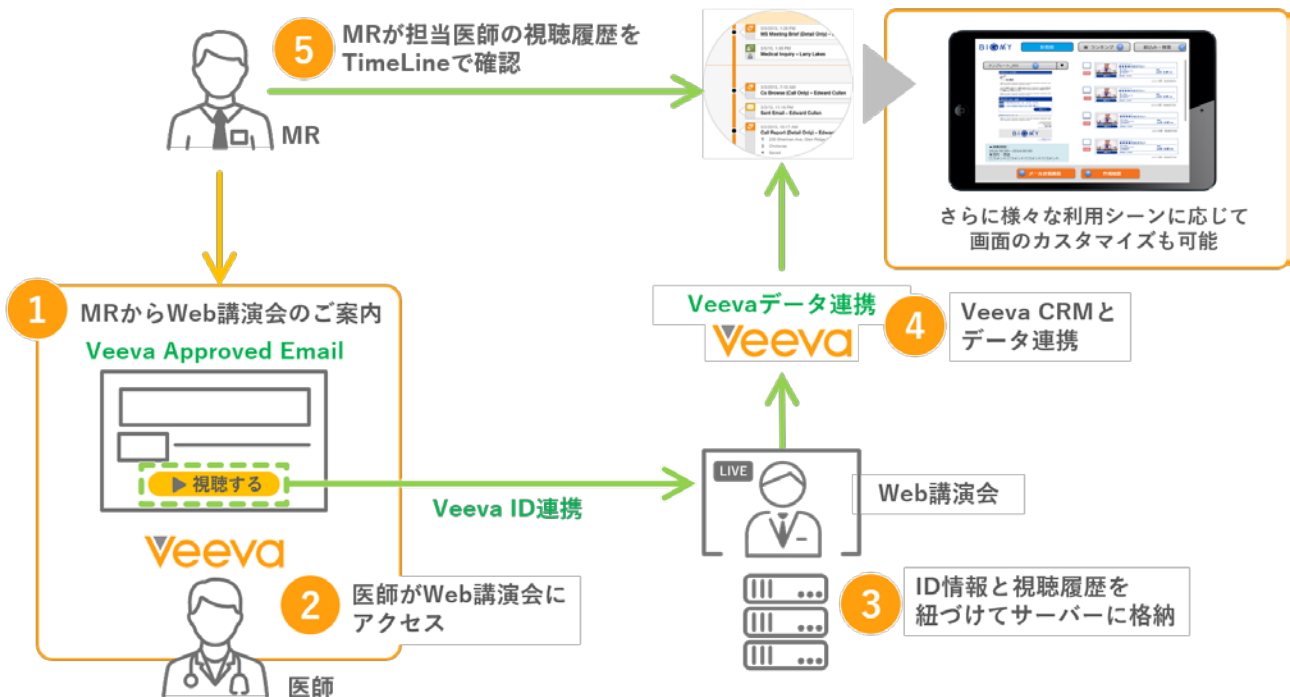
5 MRが担当医師の視聴履歴をTimeLineで確認

MR

さらに様々な利用シーンに応じて画面のカスタマイズも可能

1 MRからWeb講演会のご案内

Veeva Approved Email

▶ 視聴する

Veeva

2 医師がWeb講演会にアクセス

医師

Veeva ID連携

LIVE

Web講演会

3 ID情報と視聴履歴を紐づけてサーバーに格納

Veevaデータ連携

Veeva

4 Veeva CRMとデータ連携